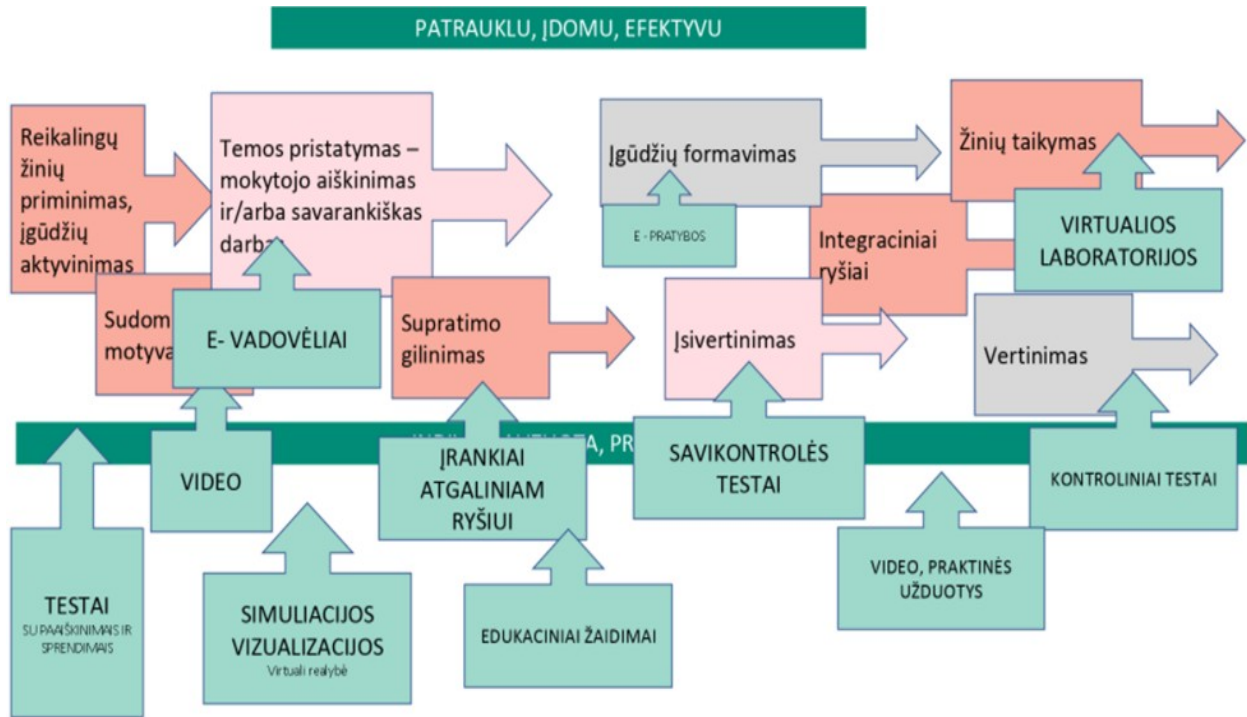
PATRAUKLU, ĮDOMU, EFEKTYVU

Reikalingų žinių priminimas, įgūdžių aktyvinimas

Temos pristatymas – mokytojo aiškinimas ir/arba savarankiškas darb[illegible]

Įgūdžių formavimas

E - PRATYBOS

Žinių taikymas

Integraciniai ryšiai

VIRTUALIOS LABORATORIJOS

Sudom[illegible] motyva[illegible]

E- VADOVĖLIAI

Supratimo gilinimas

Įsivertinimas

Vertinimas

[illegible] PR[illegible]

VIDEO

ĮRANKIAI ATGALINIAM RYŠIUI

SAVIKONTROLĖS TESTAI

KONTROLINIAI TESTAI

TESTAI
SU PAAIŠKINIMAIS IR SPRENDIMAIS

SIMULIACIJOS VIZUALIZACIJOS
Virtuali realybė

EDUKACINIAI ŽAIDIMAI

VIDEO, PRAKTINĖS UŽDUOTYS